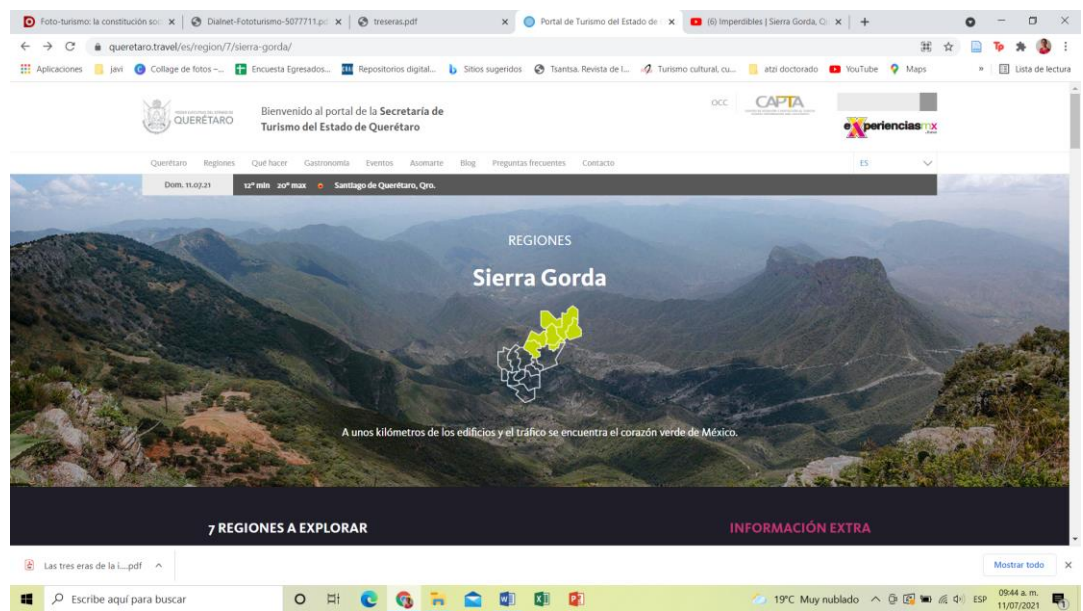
Foto-turismo: la constitución soc ×
Dialnet-Fototurismo-5077711.pd ×
treseras.pdf ×
Portal de Turismo del Estado de ×
(6) Imperdibles | Sierra Gorda, Q ×
+

queretaro.travel/es/region/7/sierra-gorda/

Aplicaciones | javi | Collage de fotos -... | Encuesta Egresados... | Repositorios digital... | Sitios sugeridos | Tsantsa. Revista de I... | Turismo cultural, cu... | atzi doctorado | YouTube | Maps | » | Lista de lectura

QUERÉTARO

Bienvenido al portal de la Secretaría de Turismo del Estado de Querétaro

OCC | CAPTA

experienciasmx

Querétaro | Regiones | Qué hacer | Gastronomía | Eventos | Asomarte | Blog | Preguntas frecuentes | Contacto | ES

Dom. 11.07.21 | 12° min 20° max | Santiago de Querétaro, Qro.

REGIONES

Sierra Gorda

A unos kilómetros de los edificios y el tráfico se encuentra el corazón verde de México.

7 REGIONES A EXPLORAR

INFORMACIÓN EXTRA

Las tres eras de la i....pdf ^

Mostrar todo ×

Escribe aquí para buscar

19°C Muy nublado ESP 09:44 a. m. 11/07/2021